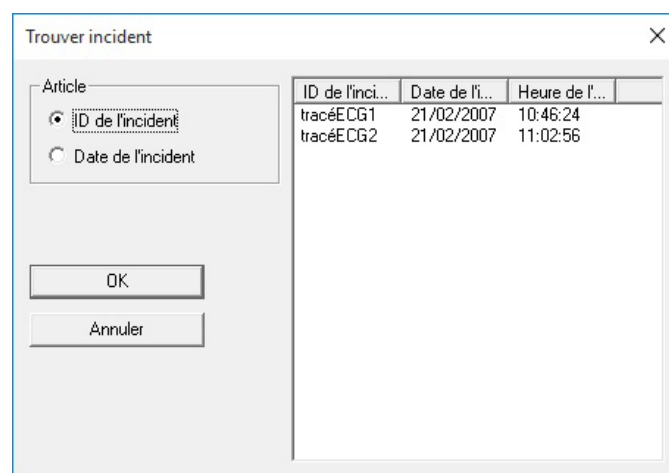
Trouver incident

Article
ID de l'incident
Date de l'incident

OK
Annuler

| ID de l'inci... | Date de l'i... | Heure de l'... |
|---|---|---|
| tracéECG1 | 21/02/2007 | 10:46:24 |
| tracéECG2 | 21/02/2007 | 11:02:56 |